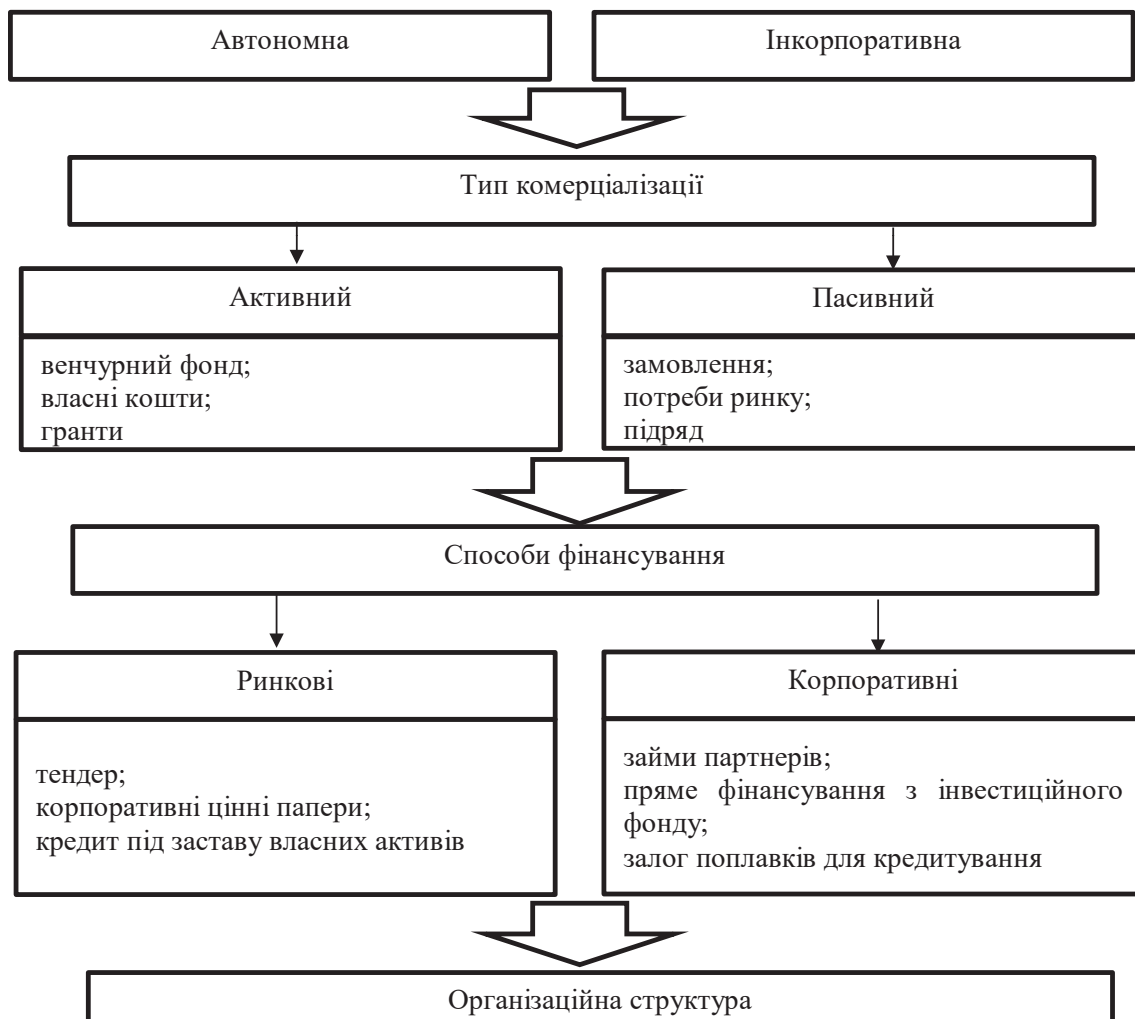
Автономна

Інкорпоративна

Тип комерціалізації

Активний

венчурний фонд;
власні кошти;
гранти

Пасивний

замовлення;
потреби ринку;
підряд

Способи фінансування

Ринкові

тендер;
корпоративні цінні папери;
кредит під заставу власних активів

Корпоративні

займи партнерів;
пряме фінансування з інвестиційного фонду;
залог поплавків для кредитування

Організаційна структура